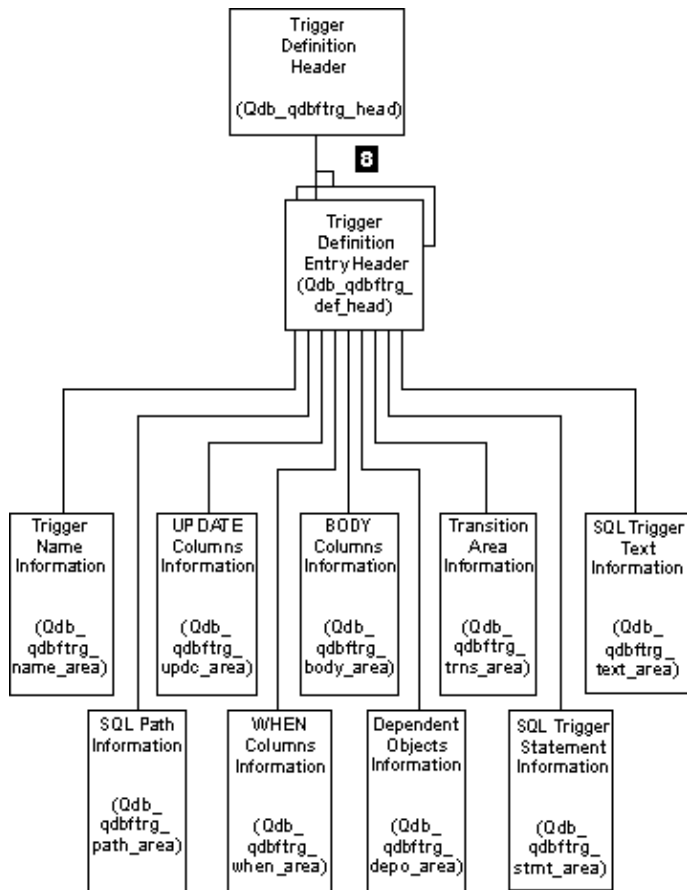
Trigger Definition Header

(Qdb_qdbftrg_head)

8

Trigger Definition Entry Header (Qdb_qdbftrg_def_head)

Trigger Name Information

(Qdb_ qdbftrg_ name_area)

UPDATE Columns Information

(Qdb_ qdbftrg_ updc_area)

BODY Columns Information

(Qdb_ qdbftrg_ body_area)

Transition Area Information

(Qdb_ qdbftrg_ trns_area)

SQL Trigger Text Information

(Qdb_ qdbftrg_ text_area)

SQL Path Information

(Qdb_ qdbftrg_ path_area)

WHEN Columns Information

(Qdb_ qdbftrg_ when_area)

Dependent Objects Information

(Qdb_ qdbftrg_ depo_area)

SQL Trigger Statement Information

(Qdb_ qdbftrg_ stmt_area)